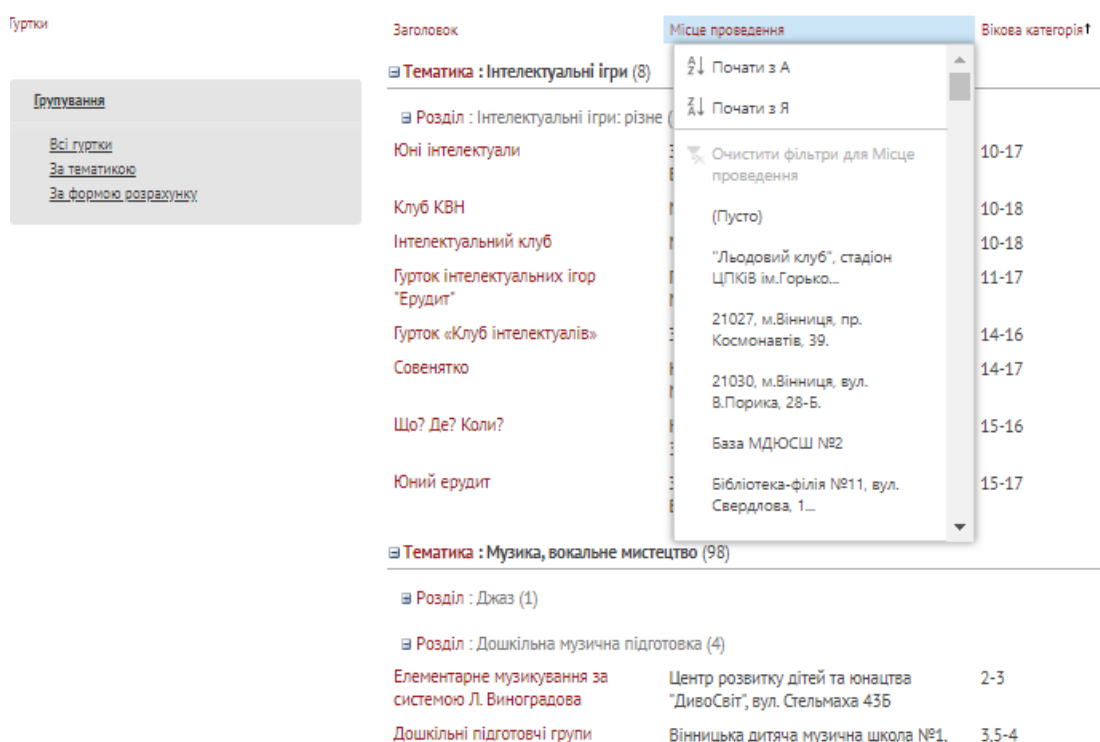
Гуртки

Групування

Всі гуртки
За тематикою
За формою розрахунку

Заголовок | Місце проведення | Вікова категорія↑

⊟ Тематика : Інтелектуальні ігри (8)

⊟ Розділ : Інтелектуальні ігри: різне (

Юні інтелектуали | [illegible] | 10-17
Клуб КВН | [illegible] | 10-18
Інтелектуальний клуб | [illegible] | 10-18
Гурток інтелектуальних ігор "Ерудит" | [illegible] | 11-17
Гурток «Клуб інтелектуалів» | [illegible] | 14-16
Совенятко | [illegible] | 14-17
Що? Де? Коли? | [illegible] | 15-16
Юний ерудит | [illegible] | 15-17

Почати з А
Почати з Я
Очистити фільтри для Місце проведення
(Пусто)
"Льодовий клуб", стадіон ЦПКіВ ім.Горько...
21027, м.Вінниця, пр. Космонавтів, 39.
21030, м.Вінниця, вул. В.Порика, 28-Б.
База МДЮСШ №2
Бібліотека-філія №11, вул. Свердлова, 1...

⊟ Тематика : Музика, вокальне мистецтво (98)

⊞ Розділ : Джаз (1)

⊟ Розділ : Дошкільна музична підготовка (4)

Елементарне музикування за системою Л. Виноградова | Центр розвитку дітей та юнацтва "ДивоСвіт", вул. Стельмаха 43Б | 2-3
Дошкільні підготовчі групи | Вінницька дитяча музична школа №1, | 3,5-4